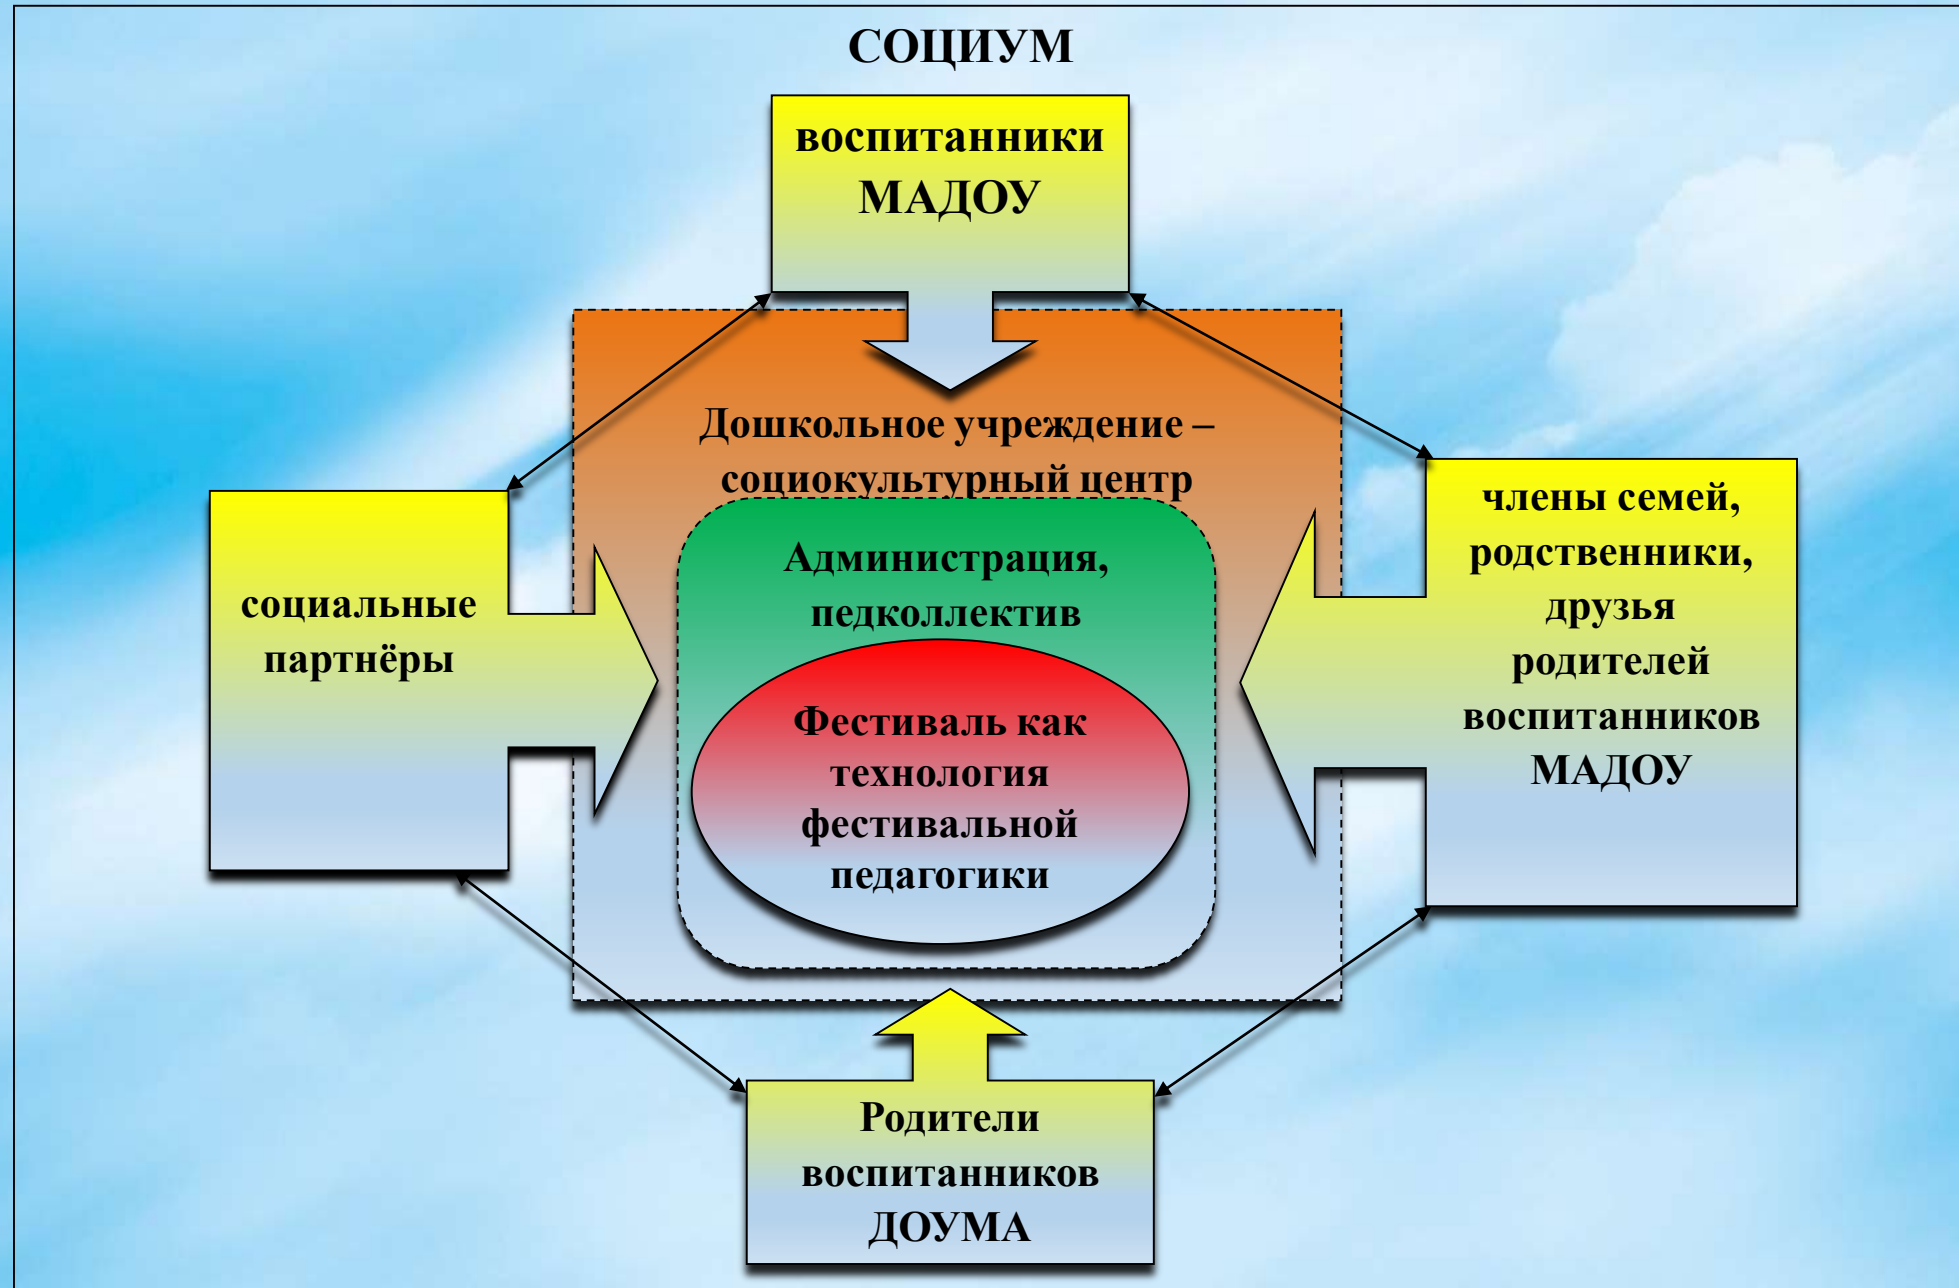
СОЦИУМ

воспитанники МАДОУ

Дошкольное учреждение – социокультурный центр

социальные партнёры

члены семей, родственники, друзья родителей воспитанников МАДОУ

Администрация, педколлектив

Фестиваль как технология фестивальной педагогики

Родители воспитанников ДОУМА